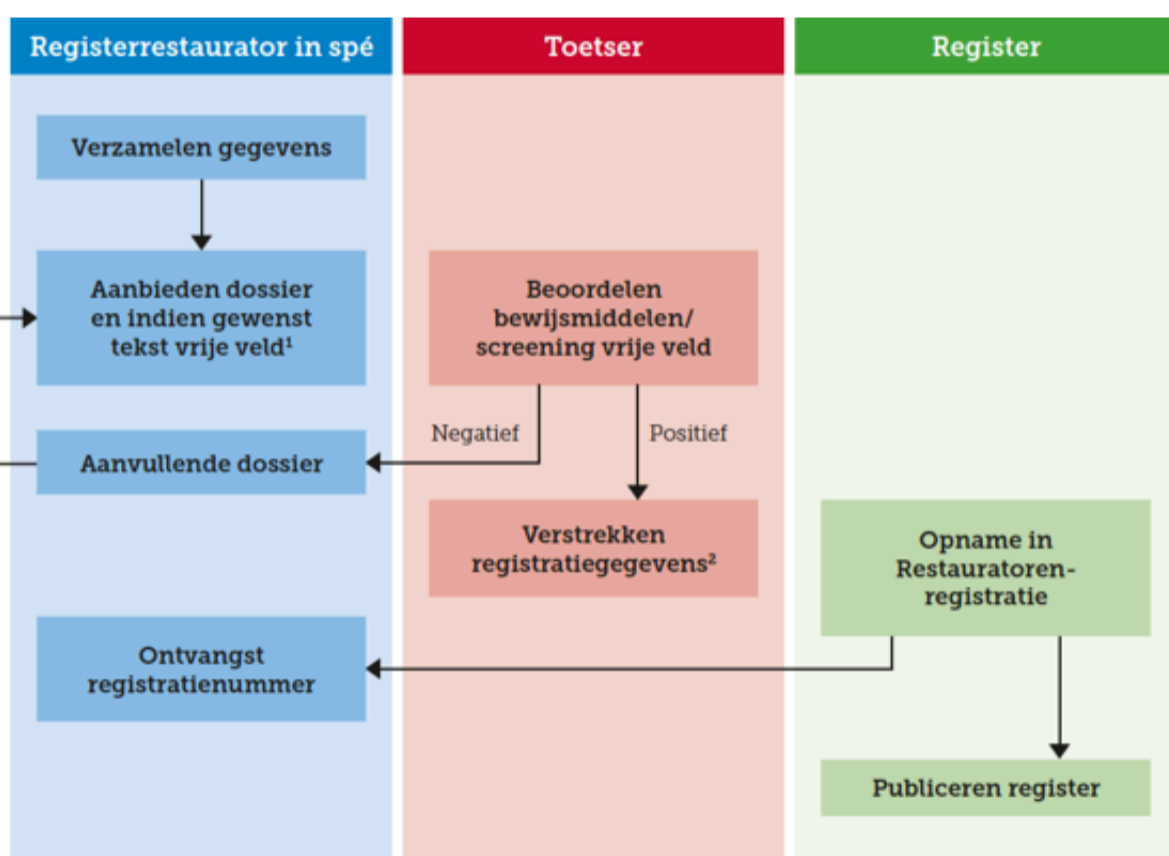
Registerrestaurator in spé

Toetser

Register

Verzamelen gegevens

Aanbieden dossier en indien gewenst tekst vrije veld¹

Beoordelen bewijsmiddelen/ screening vrije veld

Negatief

Positief

Aanvullende dossier

Verstrekken registratiegegevens²

Opname in Restauratoren-registratie

Ontvangst registratienummer

Publiceren register